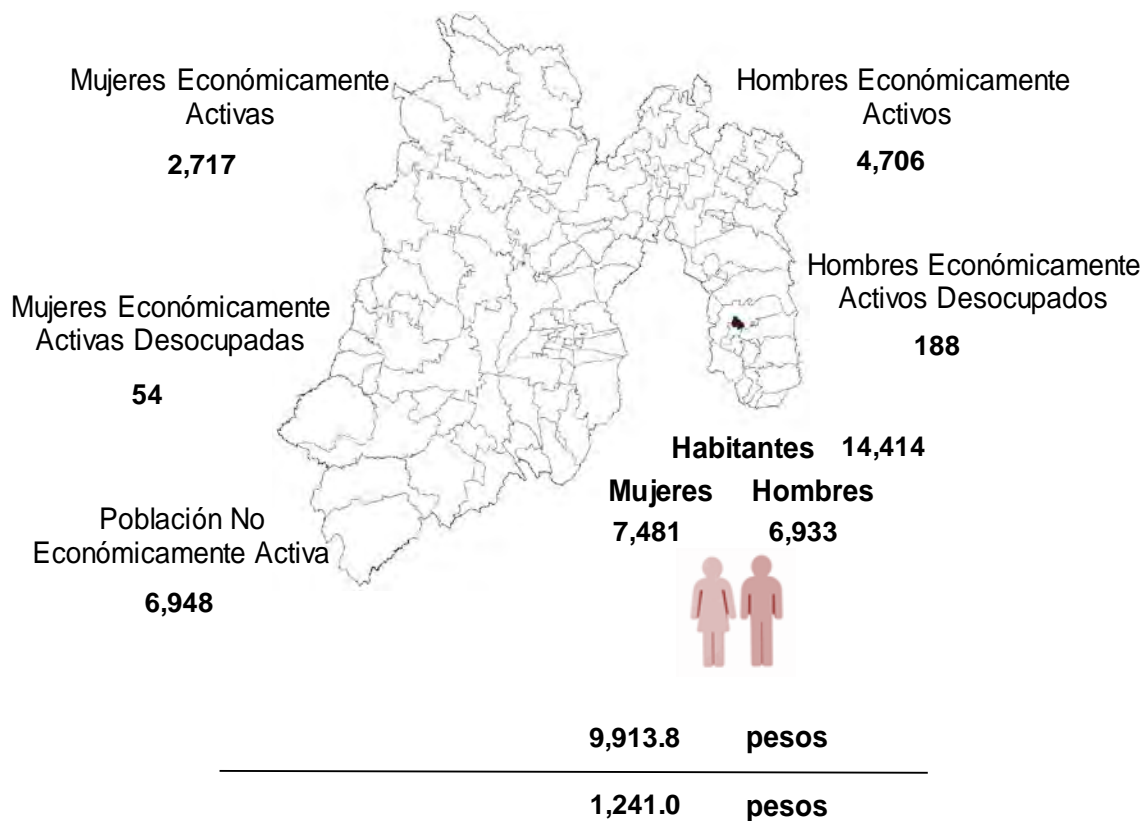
Mujeres Económicamente Activas

**2,717**

Hombres Económicamente Activos

**4,706**

Hombres Económicamente Activos Desocupados

**188**

Mujeres Económicamente Activas Desocupadas

**54**

**Habitantes** **14,414**

**Mujeres** **Hombres**

**7,481** **6,933**

Población No Económicamente Activa

**6,948**

**9,913.8** **pesos**

**1,241.0** **pesos**